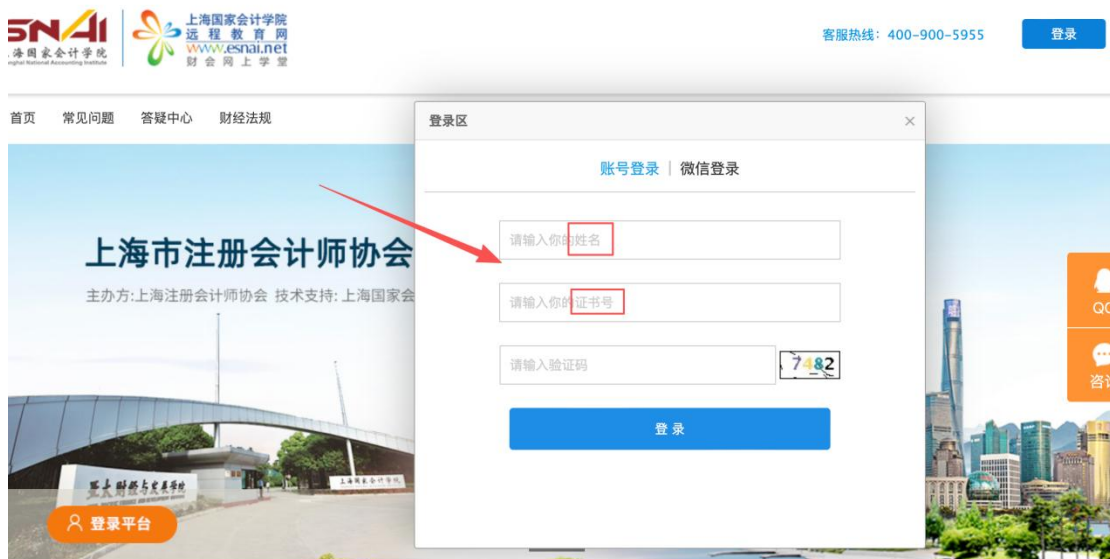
SNAI
海国家会计学院
nghai National Accounting Institute
上海国家会计学院
远 程 教 育 网
www.esnai.net
财 会 网 上 学 堂

客服热线：400-900-5955
登录

首页 常见问题 答疑中心 财经法规

上海市注册会计师协会
主办方:上海注册会计师协会 技术支持: 上海国家会

登录区
×
账号登录 | 微信登录
请输入你的姓名
请输入你的证书号
请输入验证码
7482
登 录

QC
咨i

登录平台